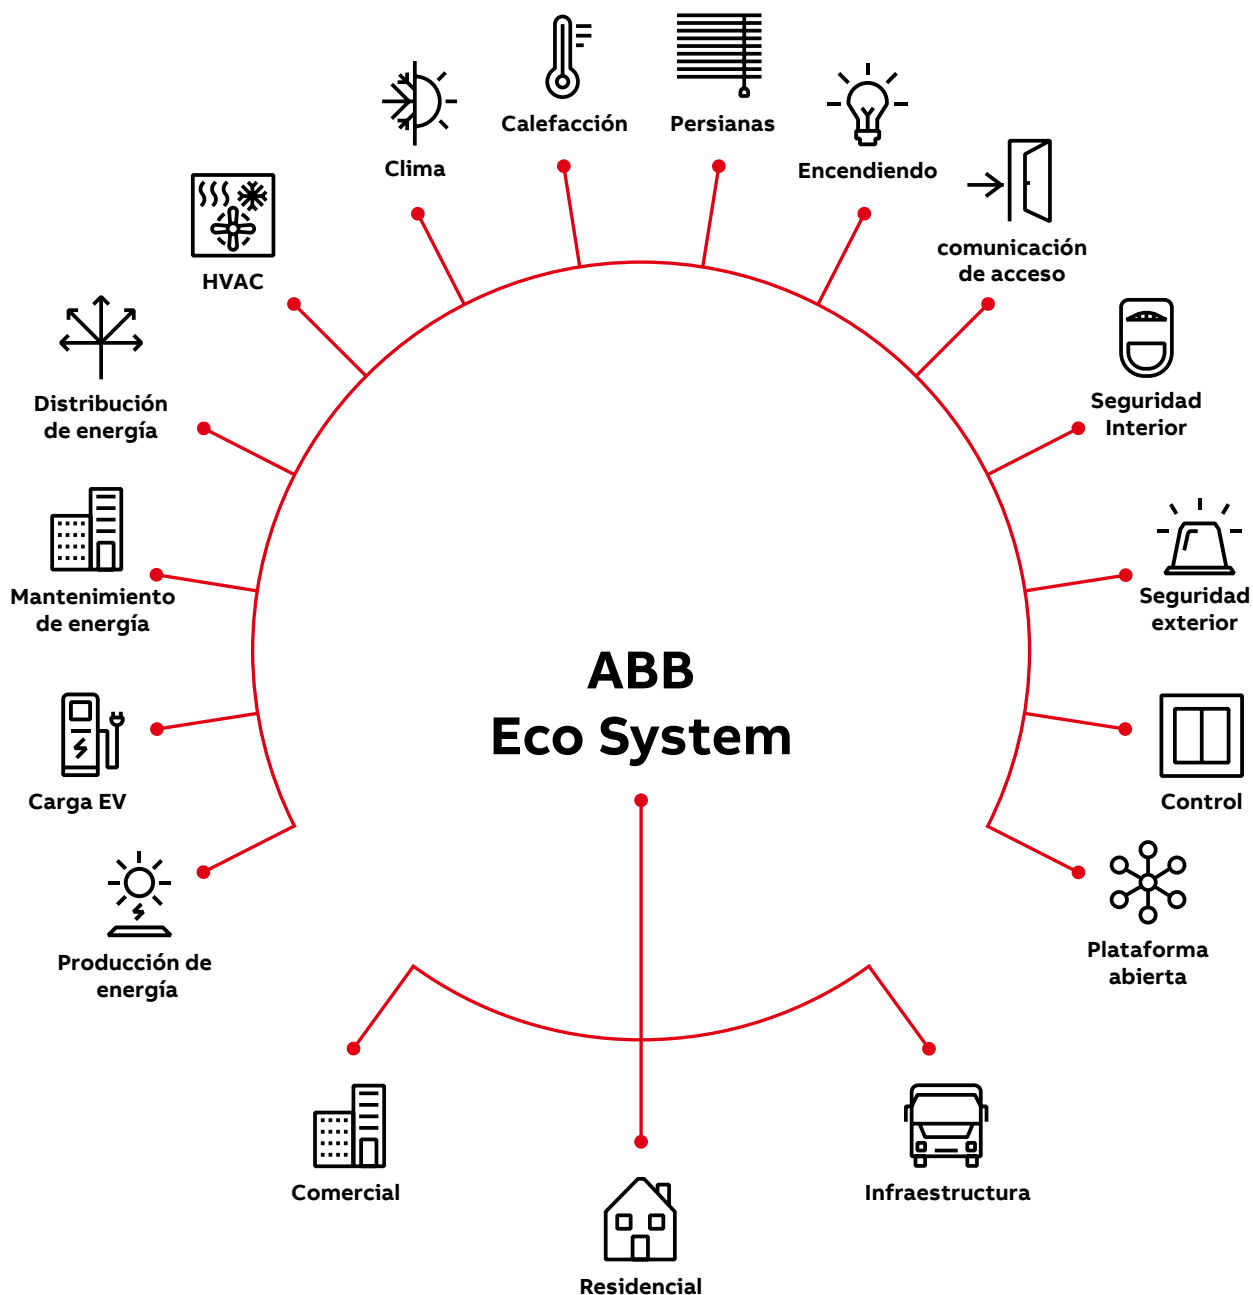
Clima

Calefacción

Persianas

Encendiendo

comunicación de acceso

HVAC

Distribución de energía

Seguridad Interior

Seguridad exterior

Mantenimiento de energía

ABB
Eco System

Carga EV

Control

Producción de energía

Plataforma abierta

Comercial

Infraestructura

Residencial